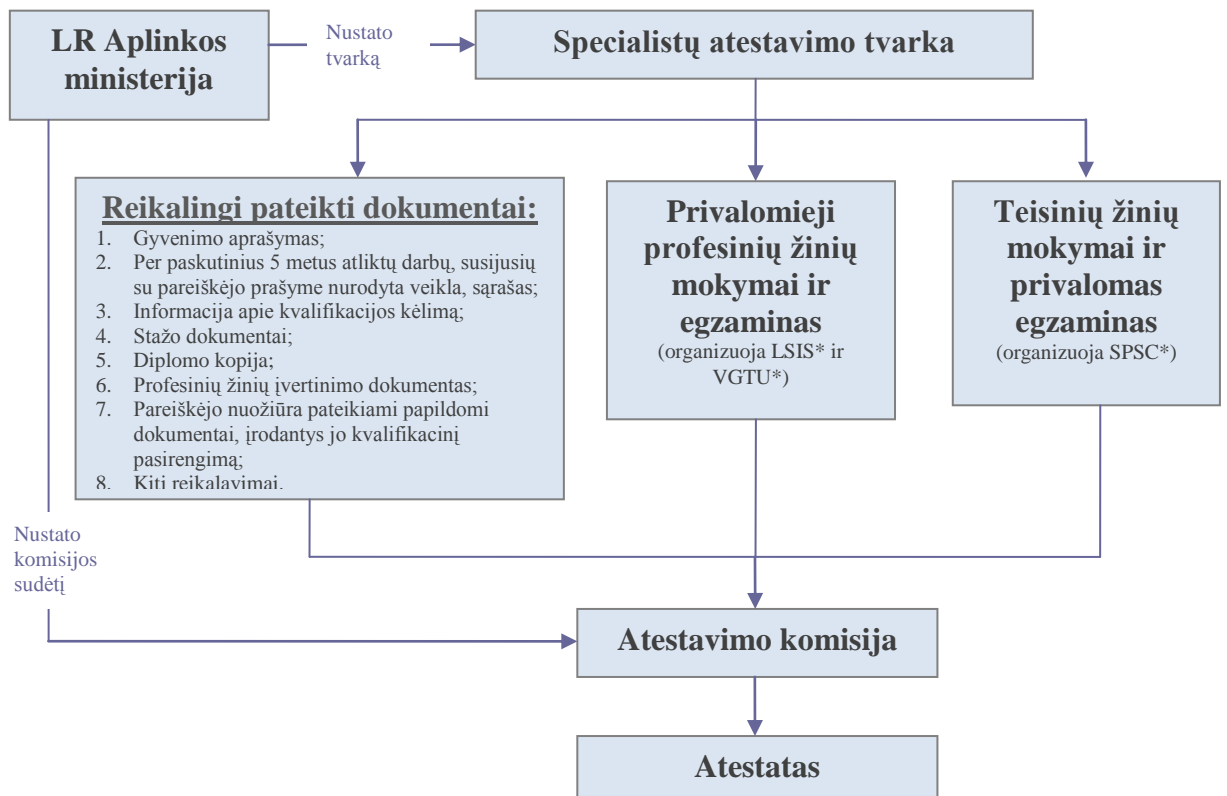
LR Aplinkos ministerija

Nustato tvarką

Specialistų atestavimo tvarka

Reikalingi pateikti dokumentai:
1. Gyvenimo aprašymas;
2. Per paskutinius 5 metus atliktų darbų, susijusių su pareiškėjo prašyme nurodyta veikla, sąrašas;
3. Informacija apie kvalifikacijos kėlimą;
4. Stažo dokumentai;
5. Diplomo kopija;
6. Profesinių žinių įvertinimo dokumentas;
7. Pareiškėjo nuožiūra pateikiami papildomi dokumentai, įrodantys jo kvalifikacinį pasirengimą;
8. Kiti reikalavimai.

Privalomieji profesinių žinių mokymai ir egzaminas
(organizuoja LSIS* ir VGTU*)

Teisinių žinių mokymai ir privalomas egzaminas
(organizuoja SPSC*)

Nustato komisijos sudėtį

Atestavimo komisija

Atestatas